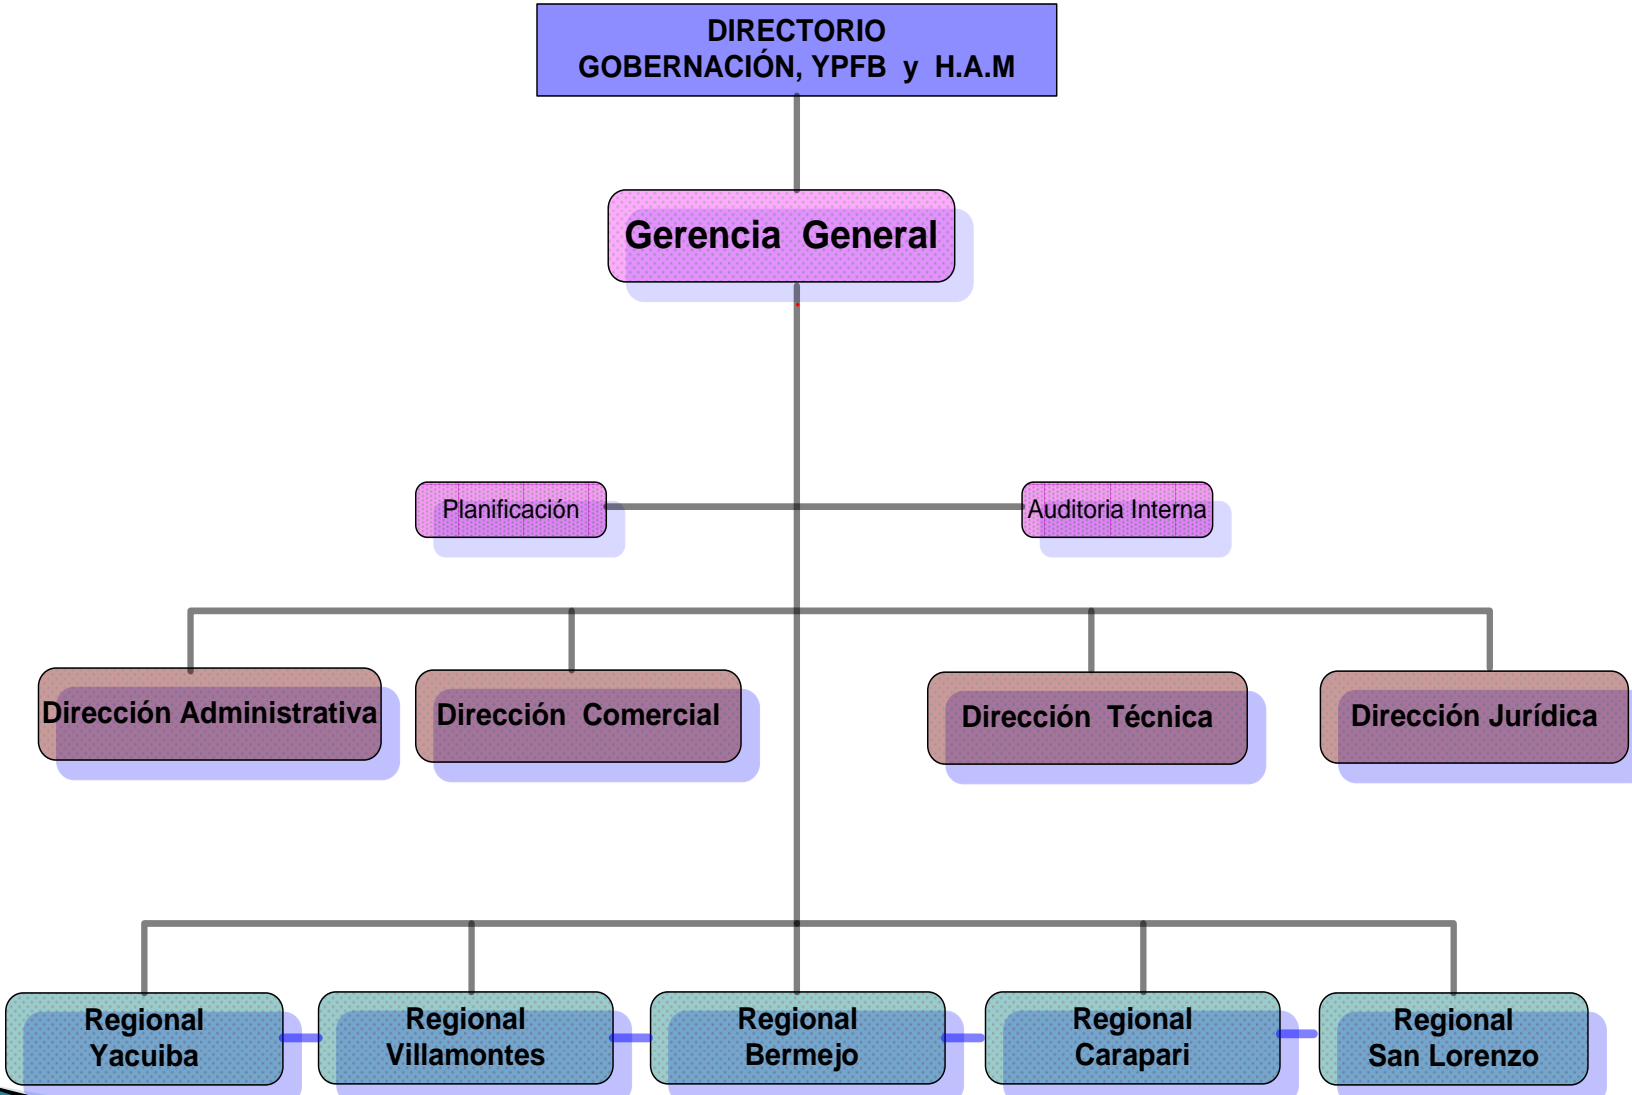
DIRECTORIO
GOBERNACIÓN, YPFB y H.A.M

Gerencia General

Planificación

Auditoria Interna

Dirección Administrativa

Dirección Comercial

Dirección Técnica

Dirección Jurídica

Regional Yacuiba

Regional Villamontes

Regional Bermejo

Regional Carapari

Regional San Lorenzo